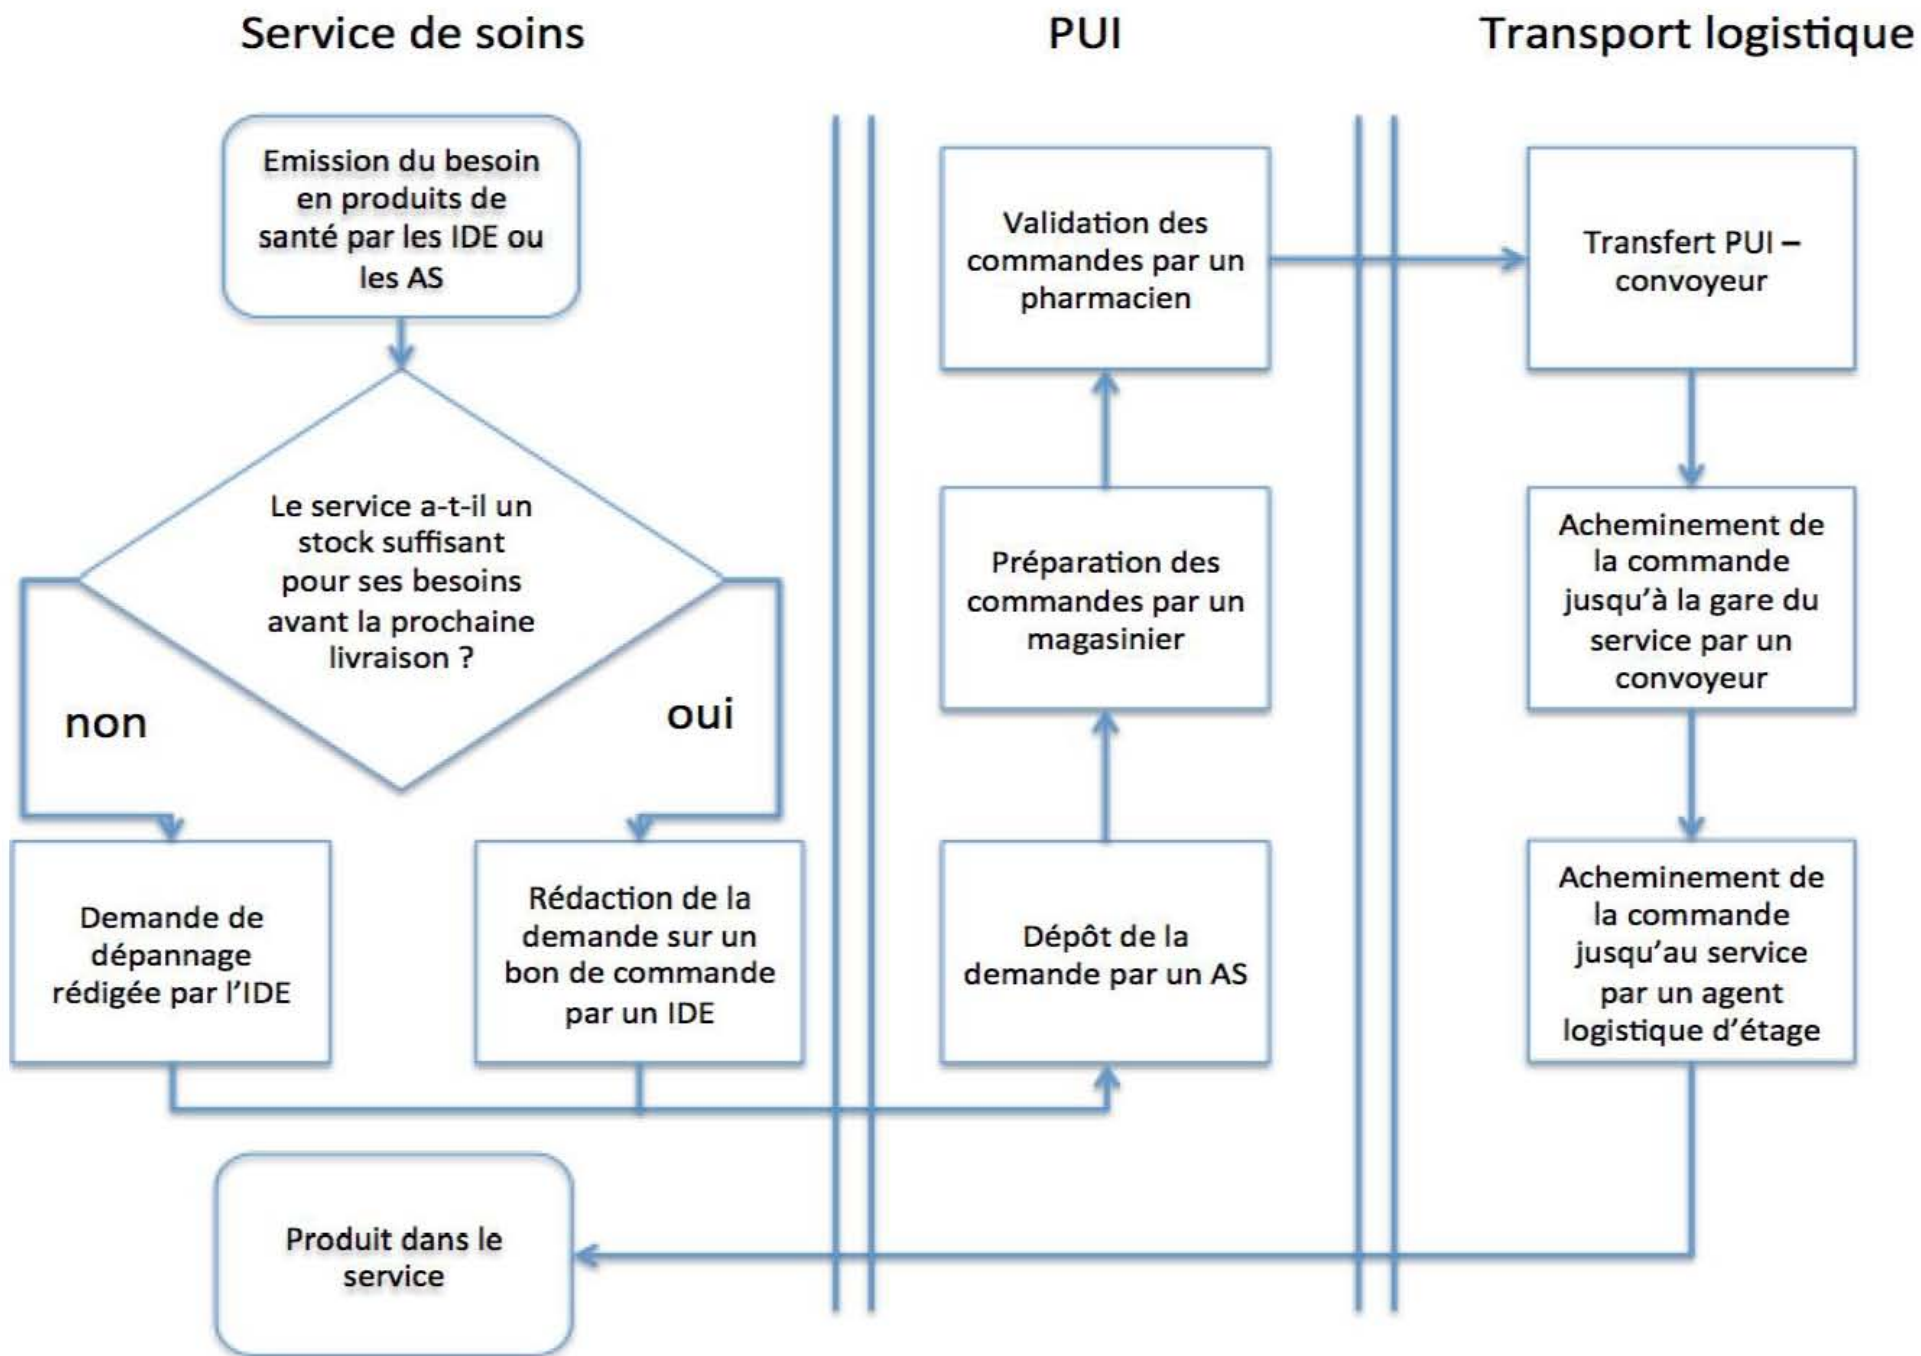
Service de soins

PUI

Transport logistique

Emission du besoin en produits de santé par les IDE ou les AS

Le service a-t-il un stock suffisant pour ses besoins avant la prochaine livraison ?

non

oui

Demande de dépannage rédigée par l'IDE

Rédaction de la demande sur un bon de commande par un IDE

Produit dans le service

Validation des commandes par un pharmacien

Préparation des commandes par un magasinier

Dépôt de la demande par un AS

Transfert PUI – convoyeur

Acheminement de la commande jusqu'à la gare du service par un convoyeur

Acheminement de la commande jusqu'au service par un agent logistique d'étage